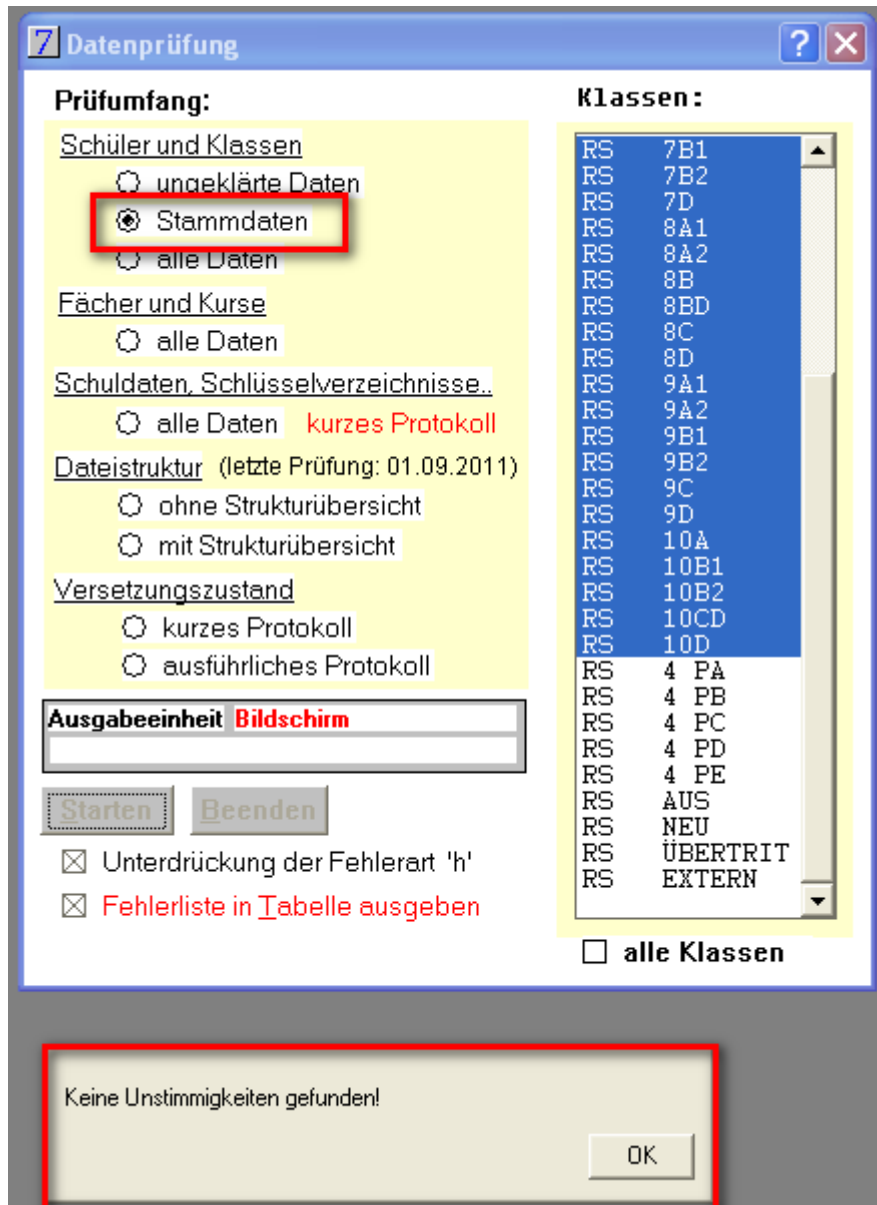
7 Datenprüfung

Prüfumfang:

Schüler und Klassen

ungeklärte Daten

Stammdaten

alle Daten

Fächer und Kurse

alle Daten

Schuldaten, Schlüsselverzeichnisse..

alle Daten kurzes Protokoll

Dateistruktur (letzte Prüfung: 01.09.2011)

ohne Strukturübersicht

mit Strukturübersicht

Versetzungszustand

kurzes Protokoll

ausführliches Protokoll

Ausgabeeinheit Bildschirm

Starten Beenden

☒ Unterdrückung der Fehlerart 'h'

☒ Fehlerliste in Tabelle ausgeben

Klassen:

RS 7B1
RS 7B2
RS 7D
RS 8A1
RS 8A2
RS 8B
RS 8BD
RS 8C
RS 8D
RS 9A1
RS 9A2
RS 9B1
RS 9B2
RS 9C
RS 9D
RS 10A
RS 10B1
RS 10B2
RS 10CD
RS 10D
RS 4 PA
RS 4 PB
RS 4 PC
RS 4 PD
RS 4 PE
RS AUS
RS NEU
RS ÜBERTRIT
RS EXTERN

☐ alle Klassen

Keine Unstimmigkeiten gefunden!

OK